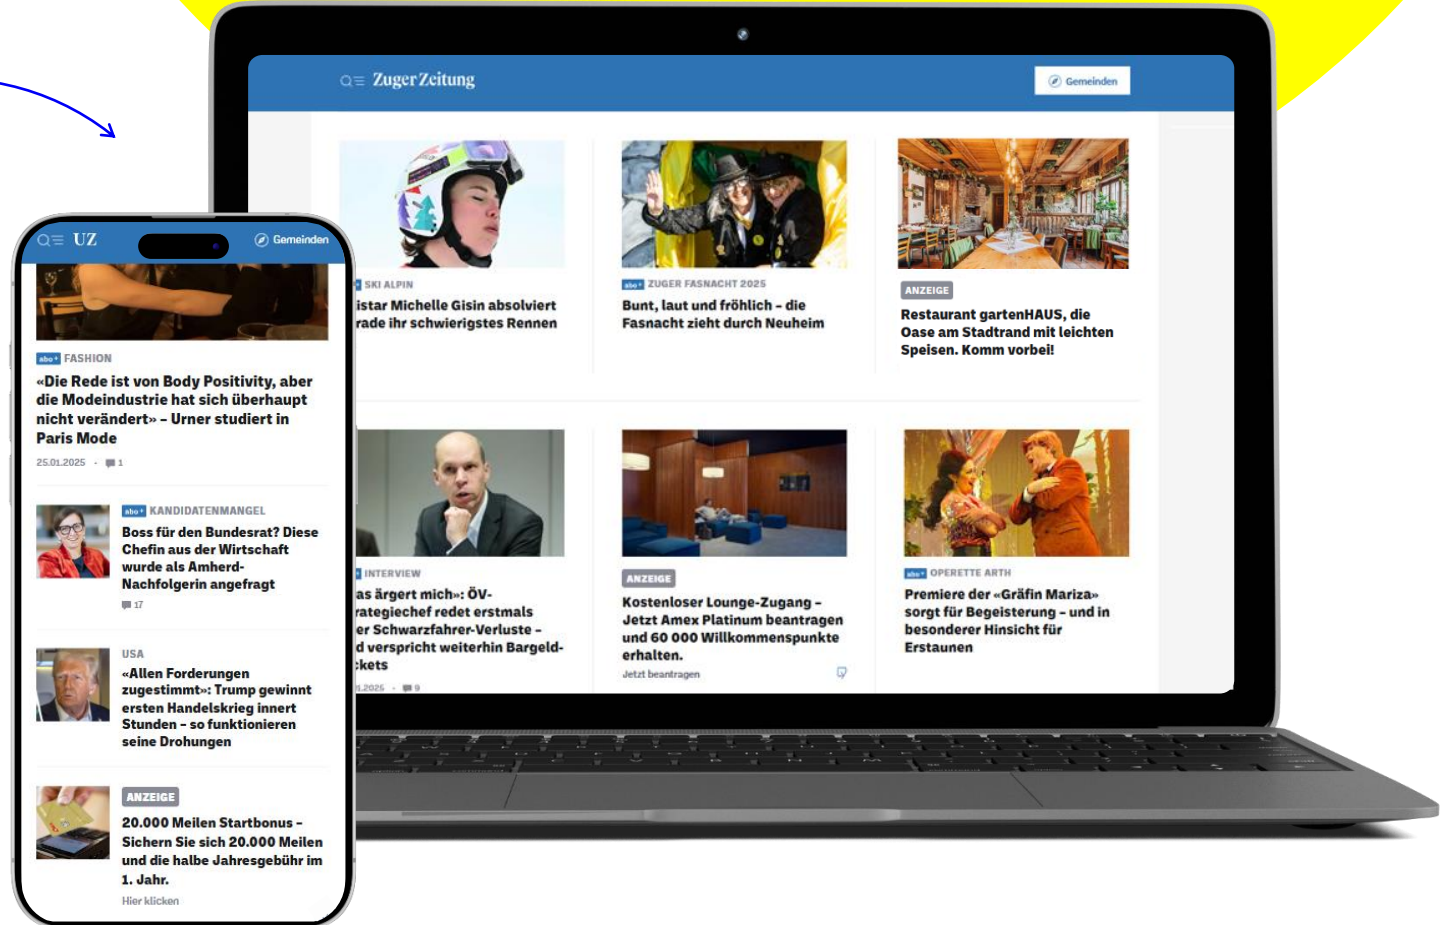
Zuger Zeitung

Gemeinden

SKI ALPIN

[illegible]istar Michelle Gisin absolviert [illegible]rade ihr schwierigstes Rennen

abo+ ZUGER FASNACHT 2025

Bunt, laut und fröhlich – die Fasnacht zieht durch Neuheim

ANZEIGE

Restaurant gartenHAUS, die Oase am Stadtrand mit leichten Speisen. Komm vorbei!

INTERVIEW

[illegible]as ärgert mich»: ÖV-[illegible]ategiechef redet erstmals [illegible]er Schwarzfahrer-Verluste – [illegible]d verspricht weiterhin Bargeld-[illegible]kets

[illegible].2025 · 9

ANZEIGE

Kostenloser Lounge-Zugang – Jetzt Amex Platinum beantragen und 60 000 Willkommenspunkte erhalten.

Jetzt beantragen

abo+ OPERETTE ARTH

Premiere der «Gräfin Mariza» sorgt für Begeisterung – und in besonderer Hinsicht für Erstaunen

UZ

Gemeinden

abo+ FASHION

«Die Rede ist von Body Positivity, aber die Modeindustrie hat sich überhaupt nicht verändert» – Urner studiert in Paris Mode

25.01.2025 · 1

abo+ KANDIDATENMANGEL

Boss für den Bundesrat? Diese Chefin aus der Wirtschaft wurde als Amherd-Nachfolgerin angefragt

17

USA

«Allen Forderungen zugestimmt»: Trump gewinnt ersten Handelskrieg innert Stunden – so funktionieren seine Drohungen

ANZEIGE

20.000 Meilen Startbonus – Sichern Sie sich 20.000 Meilen und die halbe Jahresgebühr im 1. Jahr.

Hier klicken